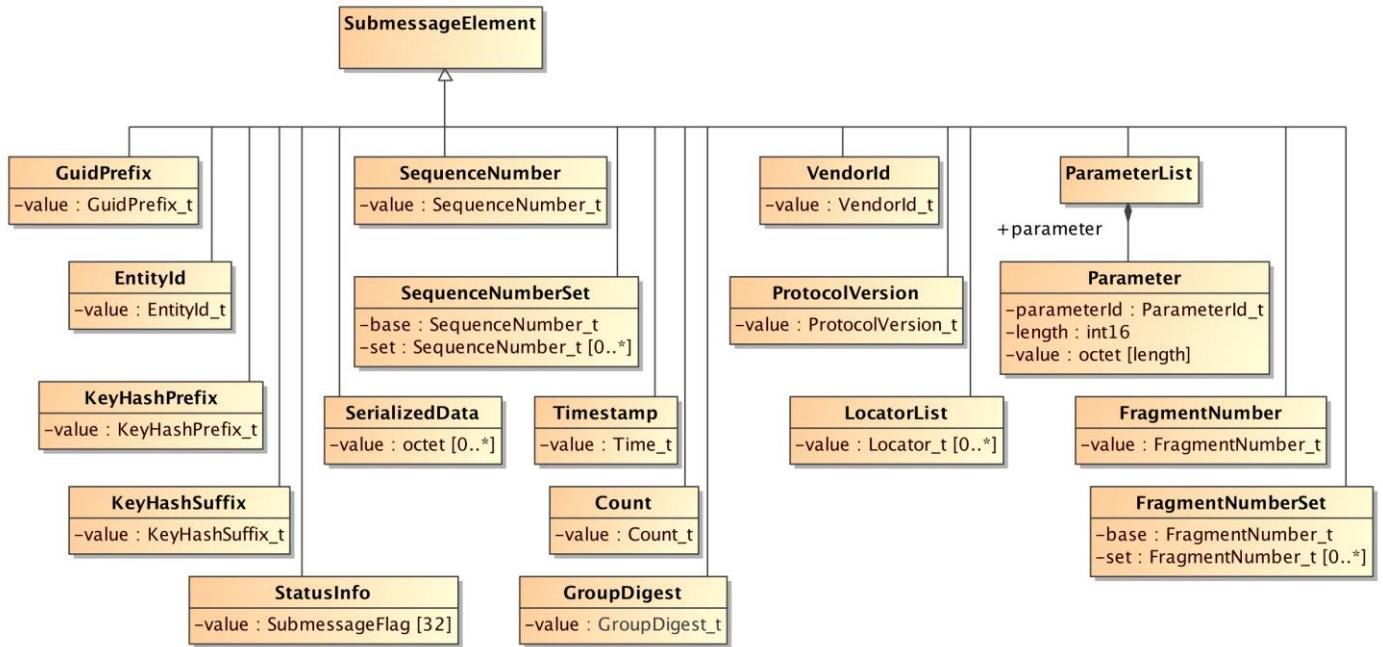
SubmessageElement

GuidPrefix
-value : GuidPrefix_t

EntityId
-value : EntityId_t

KeyHashPrefix
-value : KeyHashPrefix_t

KeyHashSuffix
-value : KeyHashSuffix_t

StatusInfo
-value : SubmessageFlag [32]

SequenceNumber
-value : SequenceNumber_t

SequenceNumberSet
-base : SequenceNumber_t
-set : SequenceNumber_t [0..*]

SerializedData
-value : octet [0..*]

Timestamp
-value : Time_t

Count
-value : Count_t

GroupDigest
-value : GroupDigest_t

VendorId
-value : VendorId_t

ProtocolVersion
-value : ProtocolVersion_t

LocatorList
-value : Locator_t [0..*]

ParameterList

+parameter

Parameter
-parameterId : ParameterId_t
-length : int16
-value : octet [length]

FragmentNumber
-value : FragmentNumber_t

FragmentNumberSet
-base : FragmentNumber_t
-set : FragmentNumber_t [0..*]